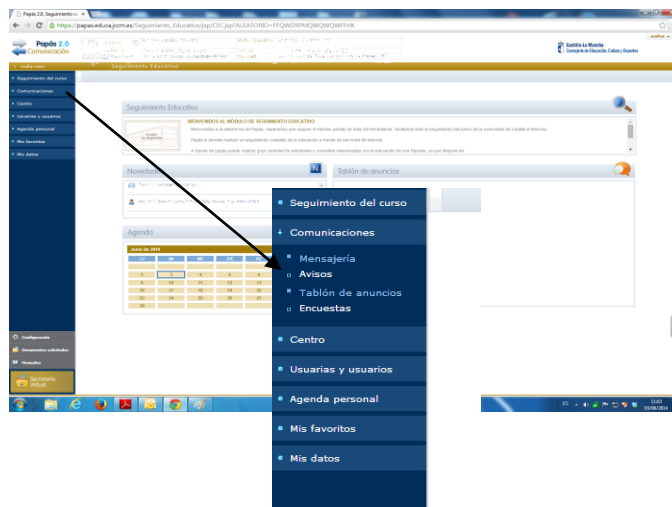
Papás 2.0 Seguimiento ed

https://papas.educa.jccm.es/Seguimiento_Educativo/jsp/CEC.jsp?ALEATORIO=FPQWDRPMQWQWQWFFHK

Papás 2.0
Comunicación

Castilla-La Mancha
Consejería de Educación, Cultura y Deportes

Seguimiento Educativo

Seguimiento del curso
Comunicaciones
Centro
Usuarias y usuarios
Agenda personal
Mis favoritos
Mis datos

Seguimiento Educativo

BIENVENIDOS AL MÓDULO DE SEGUIMIENTO EDUCATIVO

Bienvenidos a la plataforma de Papás, esperamos que saquen el máximo partido de esta herramienta, facilitando todo el seguimiento educativo de la comunidad de Castilla la Mancha.

Papás le permite realizar un seguimiento completo de la educación a través de servicios de internet.

Novedades

Tablón de anuncios

Agenda

Junio de 2014

Configuración
Documentos solicitados
Novedades
Secretaría Virtual

Seguimiento del curso

Comunicaciones

Mensajería
Avisos
Tablón de anuncios
Encuestas

Centro

Usuarias y usuarios

Agenda personal

Mis favoritos

Mis datos

11:03
03/06/2014